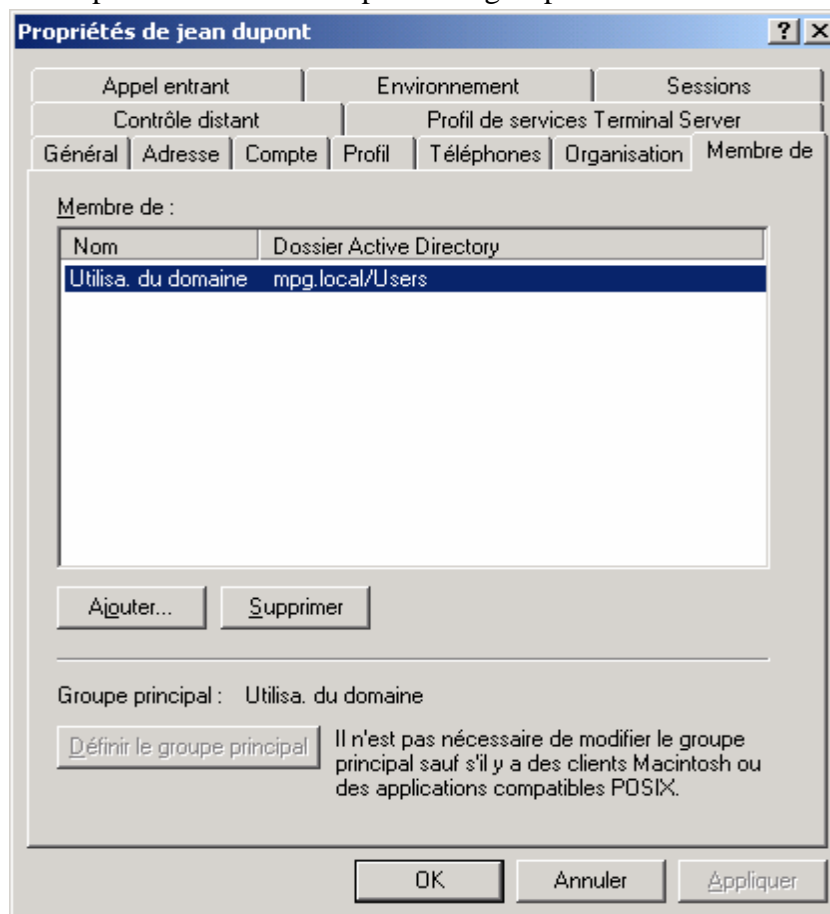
Propriétés de jean dupont

?
X

Appel entrant
Environnement
Sessions
Contrôle distant
Profil de services Terminal Server
Général
Adresse
Compte
Profil
Téléphones
Organisation
Membre de

Membre de :

| Nom | Dossier Active Directory |
|---|---|
| Utilisa. du domaine | mpg.local/Users |

Ajouter...
Supprimer

Groupe principal : Utilisa. du domaine

Définir le groupe principal

Il n'est pas nécessaire de modifier le groupe principal sauf s'il y a des clients Macintosh ou des applications compatibles POSIX.

OK
Annuler
Appliquer